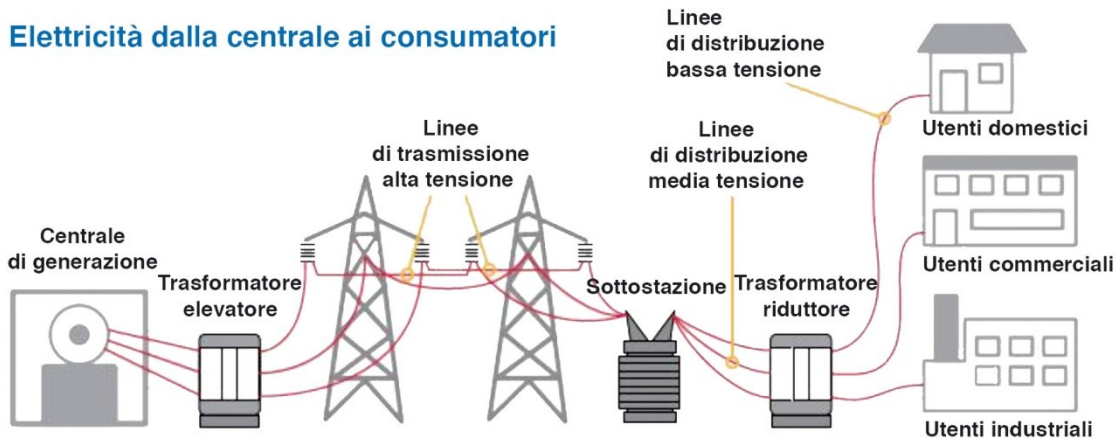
Elettricità dalla centrale ai consumatori

Linee di distribuzione bassa tensione

Utenti domestici

Linee di trasmissione alta tensione

Linee di distribuzione media tensione

Centrale di generazione

Trasformatore elevatore

Sottostazione

Trasformatore riduttore

Utenti commerciali

Utenti industriali